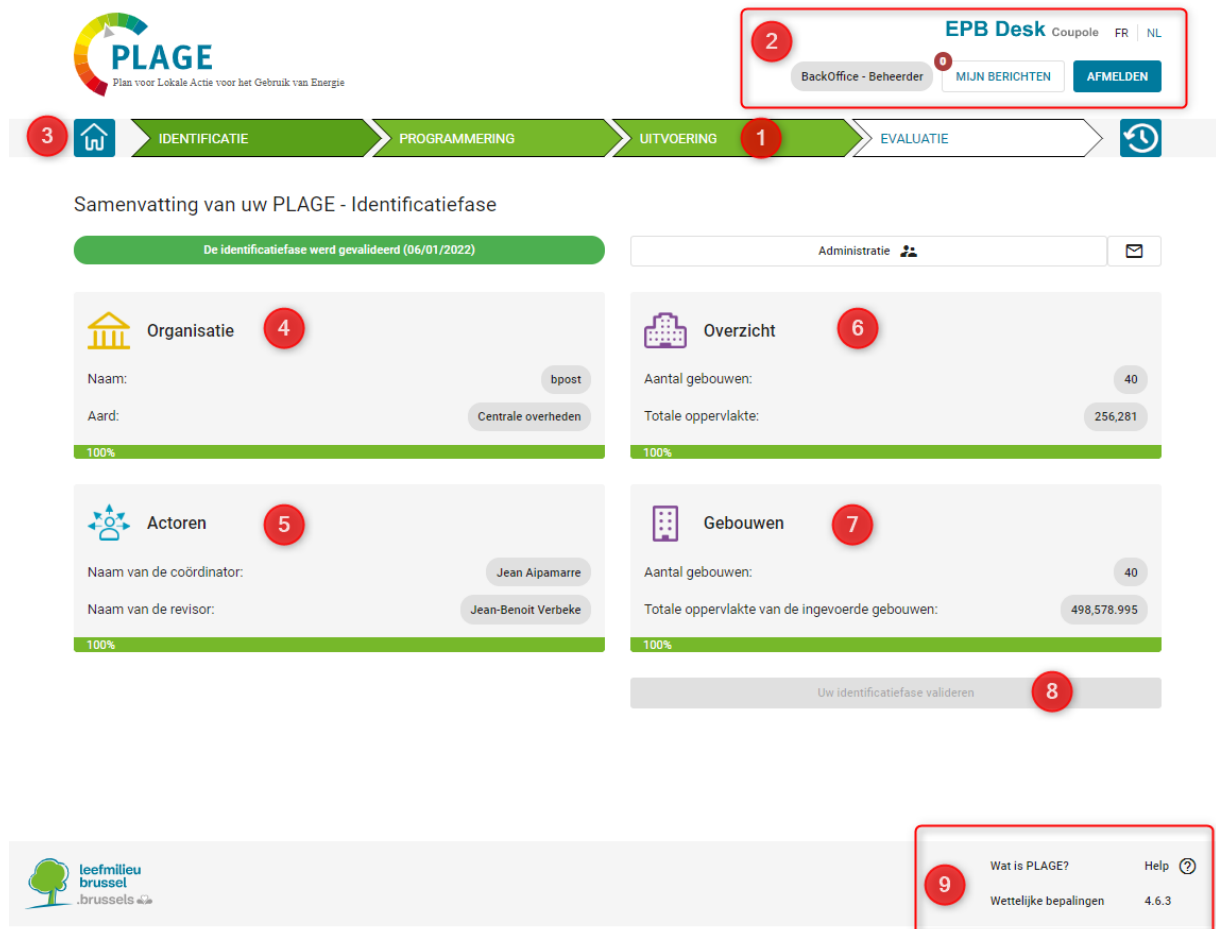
PLAGE
Plan voor Lokale Actie voor het Gebruik van Energie

EPB Desk Coupole FR NL

2

BackOffice - Beheerder 0 MIJN BERICHTEN AFMELDEN

3 IDENTIFICATIE PROGRAMMERING UITVOERING 1 EVALUATIE

Samenvatting van uw PLAGE - Identificatiefase

De identificatiefase werd gevalideerd (06/01/2022)

Administratie

Organisatie 4

Naam: bpost

Aard: Centrale overheden

100%

Overzicht 6

Aantal gebouwen: 40

Totale oppervlakte: 256,281

100%

Actoren 5

Naam van de coördinator: Jean Aipamarre

Naam van de revisor: Jean-Benoit Verbeke

100%

Gebouwen 7

Aantal gebouwen: 40

Totale oppervlakte van de ingevoerde gebouwen: 498,578.995

100%

Uw identificatiefase valideren 8

leefmilieu brussel .brussels

9

Wat is PLAGE? Help

Wettelijke bepalingen 4.6.3